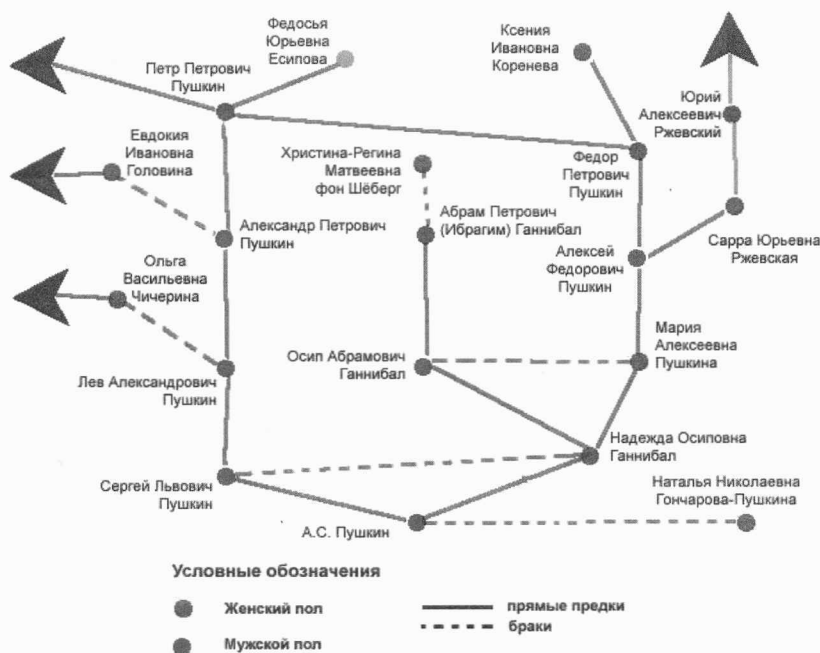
Федосья Юрьевна Есипова

Петр Петрович Пушкин

Ксения Ивановна Коренева

Юрий Алексеевич Ржевский

Евдокия Ивановна Головина

Христина-Регина Матвеевна фон Шёберг

Федор Петрович Пушкин

Александр Петрович Пушкин

Абрам Петрович (Ибрагим) Ганнибал

Алексей Федорович Пушкин

Сарра Юрьевна Ржевская

Ольга Васильевна Чичерина

Мария Алексеевна Пушкина

Осип Абрамович Ганнибал

Лев Александрович Пушкин

Надежда Осиповна Ганнибал

Сергей Львович Пушкин

Наталья Николаевна Гончарова-Пушкина

А.С. Пушкин

Условные обозначения

Женский пол

Мужской пол

прямые предки

браки